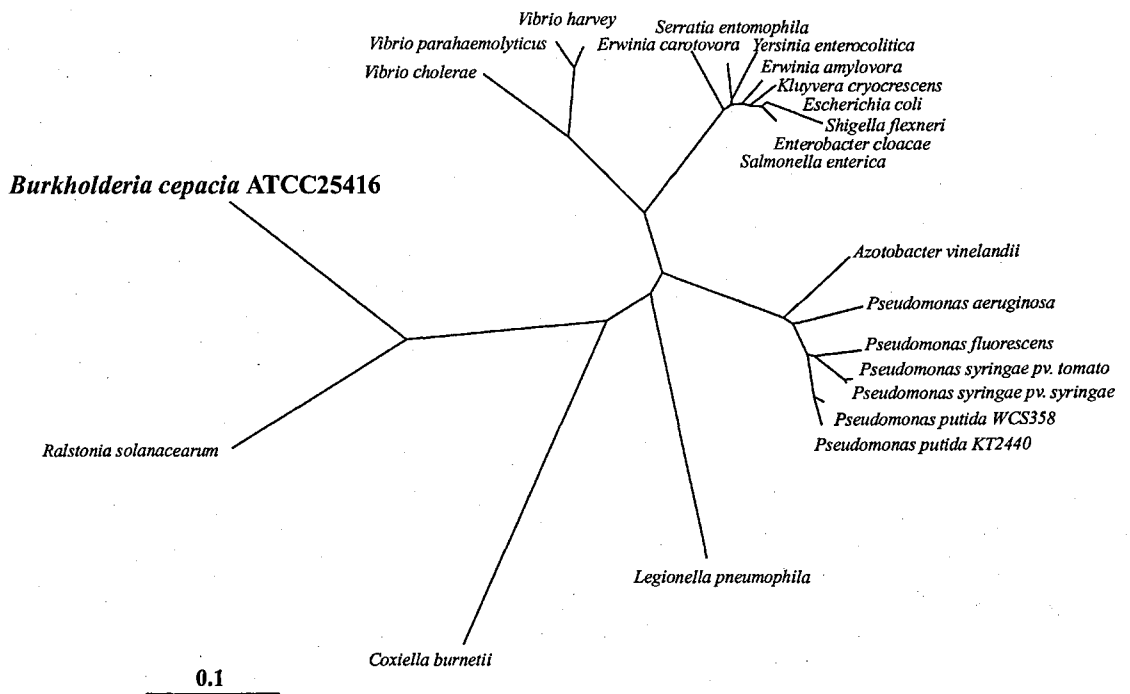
Vibrio harvey
Vibrio parahaemolyticus
Vibrio cholerae
Serratia entomophila
Erwinia carotovora
Yersinia enterocolitica
Erwinia amylovora
Kluyvera cryocrescens
Escherichia coli
Shigella flexneri
Enterobacter cloacae
Salmonella enterica

Burkholderia cepacia ATCC25416

Azotobacter vinelandii
Pseudomonas aeruginosa
Pseudomonas fluorescens
Pseudomonas syringae pv. tomato
Pseudomonas syringae pv. syringae
Pseudomonas putida WCS358
Pseudomonas putida KT2440

Ralstonia solanacearum

Legionella pneumophila

Coxiella burnetii

0.1